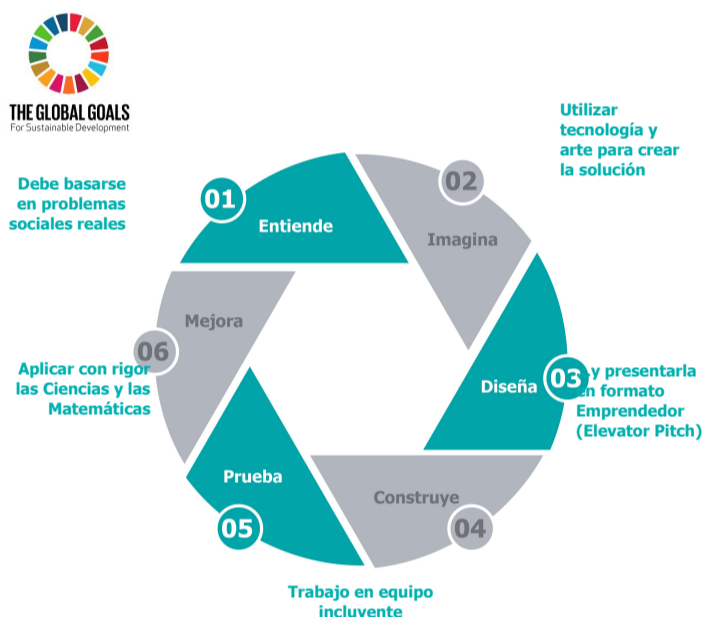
THE GLOBAL GOALS
For Sustainable Development

Utilizar tecnología y arte para crear la solución

Debe basarse en problemas sociales reales

01
Entiende

02
Imagina

Mejora
06

Aplicar con rigor las Ciencias y las Matemáticas

Diseña
03

y presentarla en formato Emprendedor (Elevator Pitch)

Prueba
05

Construye
04

Trabajo en equipo incluvente